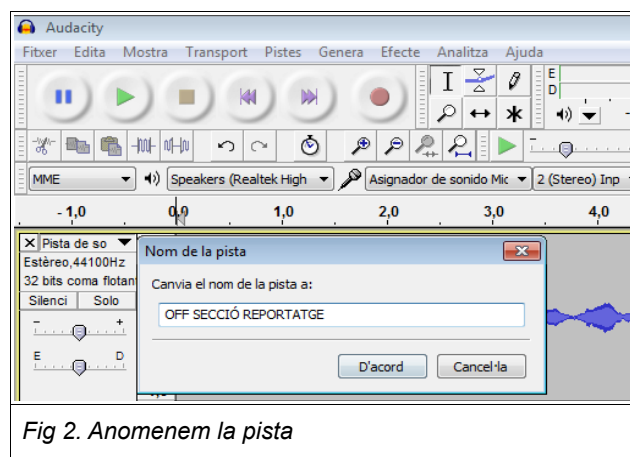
Audacity

Fitxer Edita Mostra Transport Pistes Genera Efecte Analitza Ajuda

E
D

MME
Speakers (Realtek High
Asignador de sonido Mic
2 (Stereo) Inp

-1,0 0,0 1,0 2,0 3,0 4,0

Pista de so
Estèreo,44100Hz
32 bits coma flotant
Silenci Solo
- +
E D

Nom de la pista
Canvia el nom de la pista a:
OFF SECCIÓ REPORTATGE
D'acord Cancel·la

Fig 2. Anomenem la pista